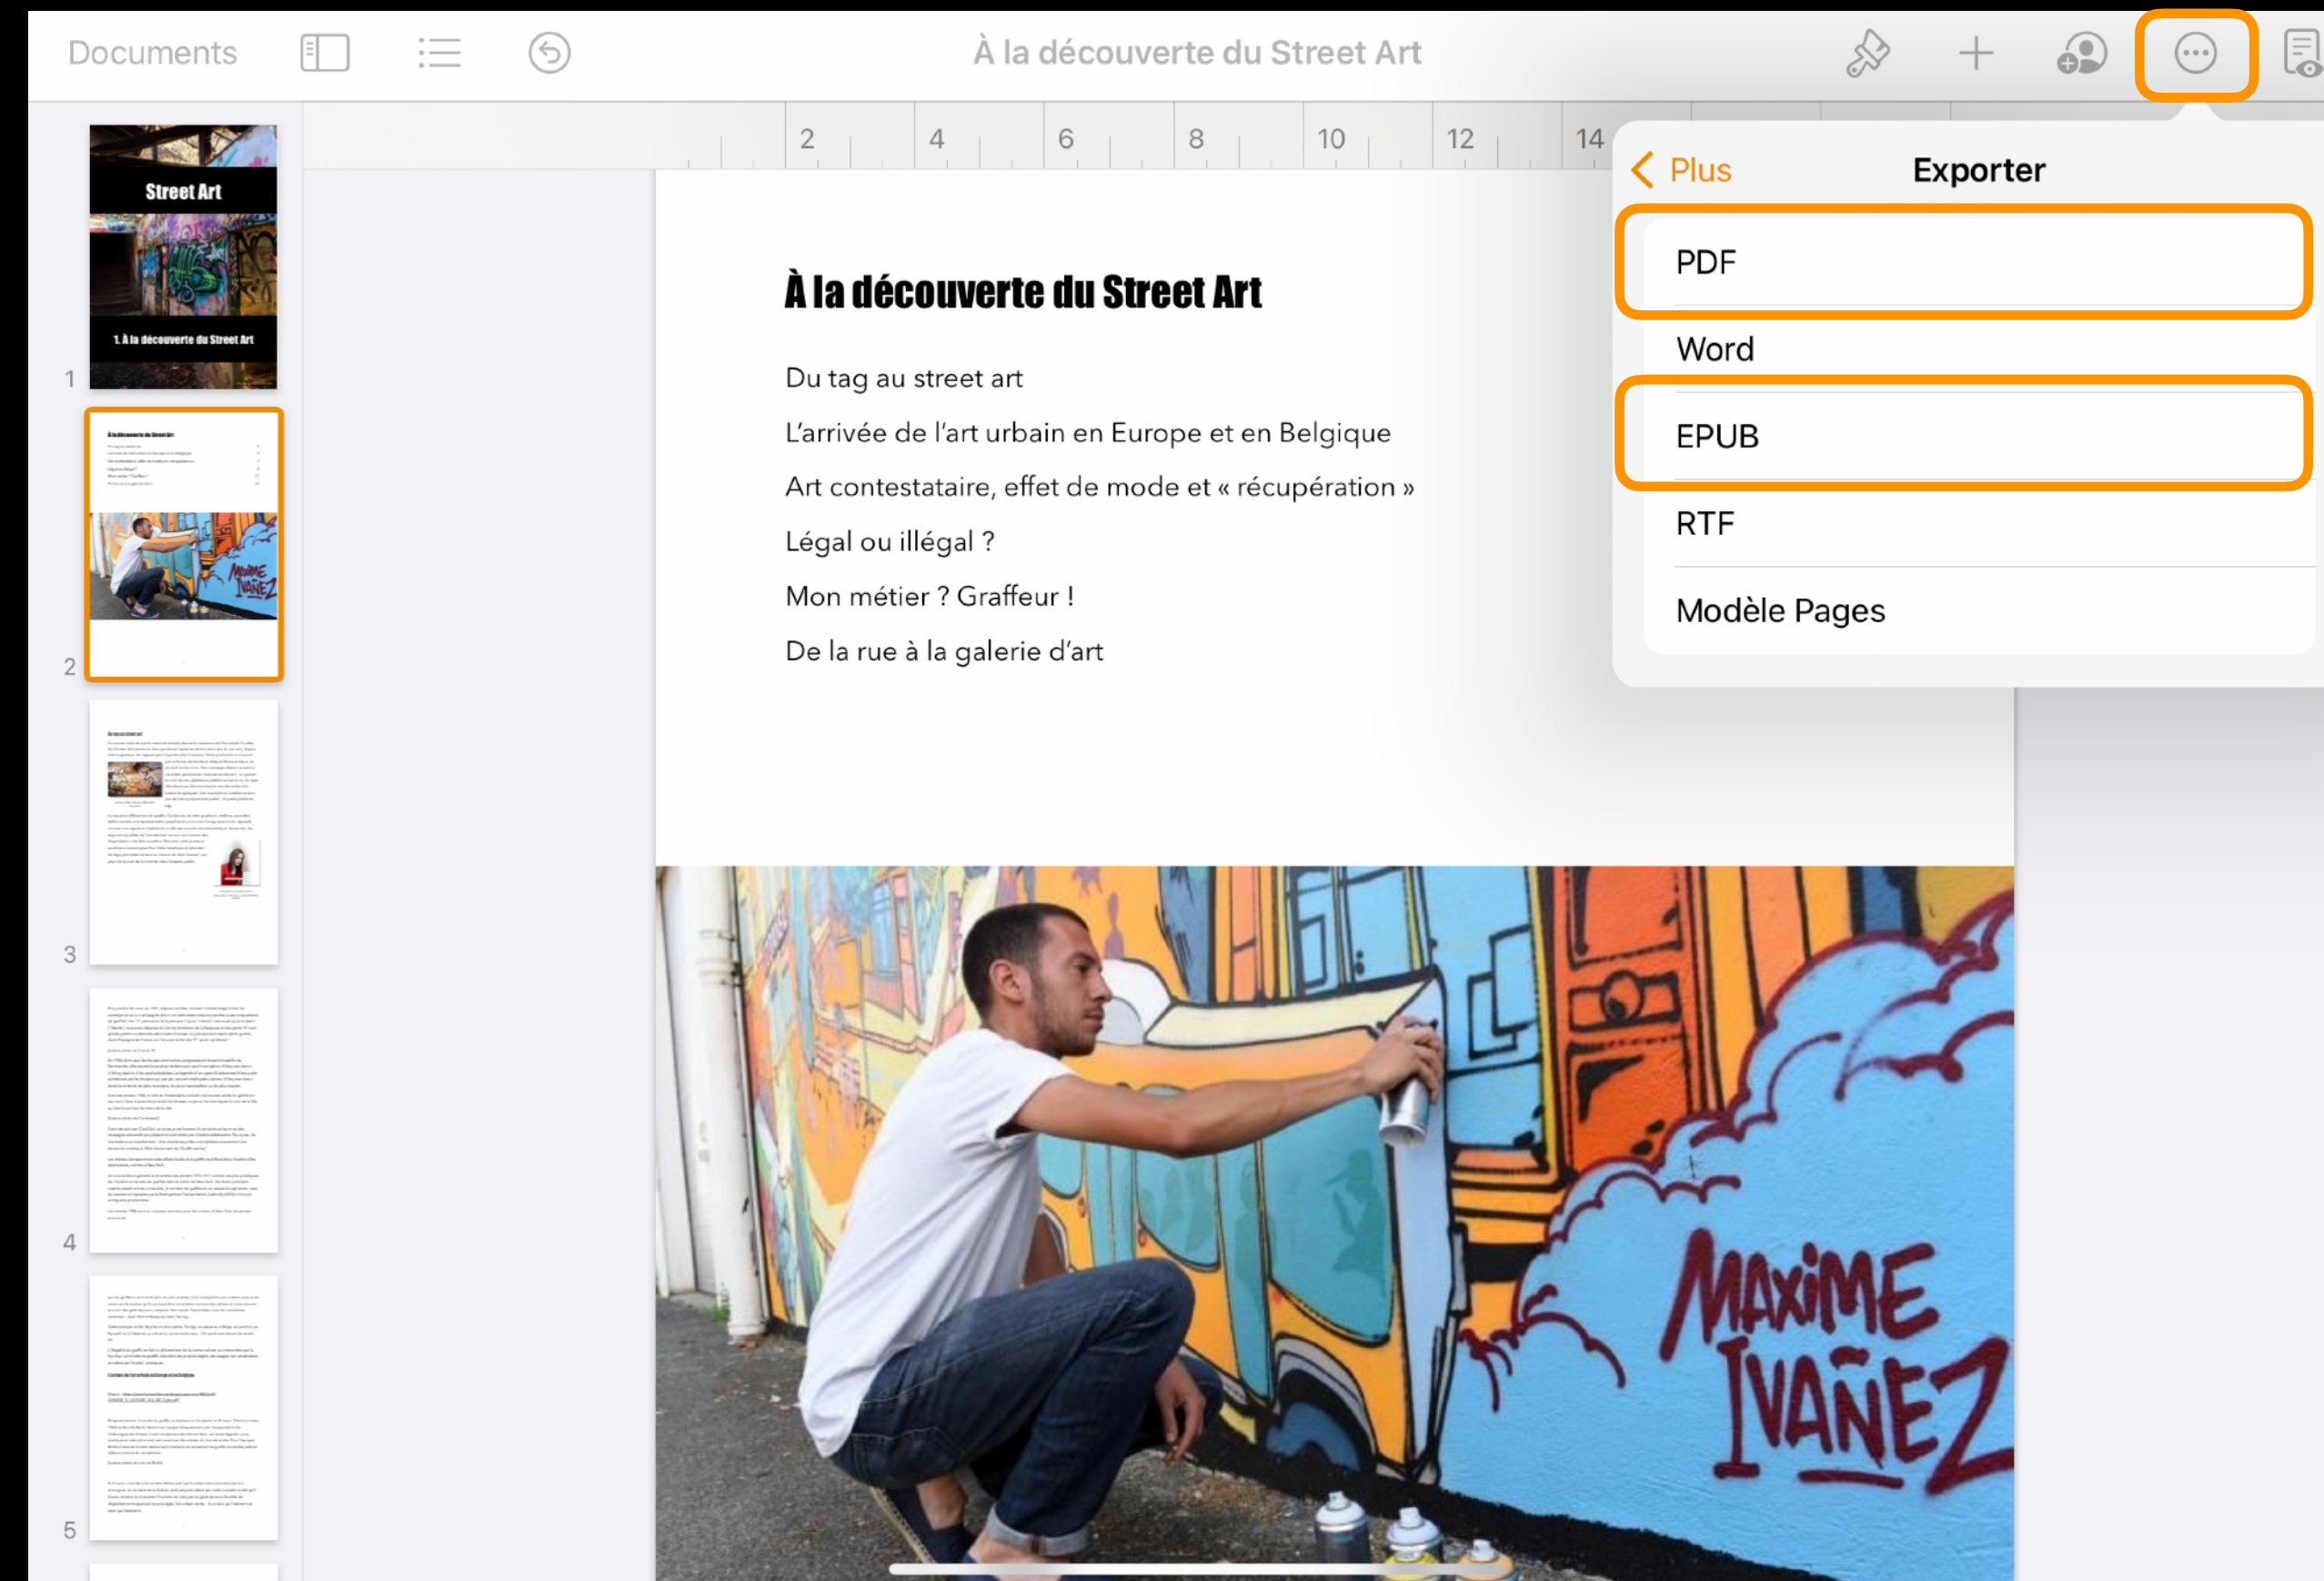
Documents

À la découverte du Street Art

2 4 6 8 10 12 14

Street Art

1. À la découverte du Street Art

1

2

3

4

5

À la découverte du Street Art

Du tag au street art

L'arrivée de l'art urbain en Europe et en Belgique

Art contestataire, effet de mode et « récupération »

Légal ou illégal ?

Mon métier ? Graffeur !

De la rue à la galerie d'art

MAXIME IVAÑEZ

Plus

Exporter

PDF

Word

EPUB

RTF

Modèle Pages